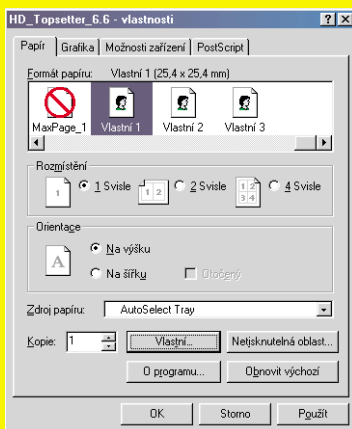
HD_Topsetter_6.6 - vlastnosti ? ×

Papír | Grafika | Možnosti zařízení | PostScript

Formát papíru: Vlastní 1 (25,4 x 25,4 mm)

MaxPage_1 Vlastní 1 Vlastní 2 Vlastní 3

Rozmístění

1 1 Svisle 1 2 2 Svisle 1 2 3 4 4 Svisle

Orientace

A Na výšku

Na šířku Otočený

Zdroj papíru: AutoSelect Tray

Kopie: 1 Vlastní... Netisknutelná oblast...

O programu... Obnovit výchozí

OK Storno Použít